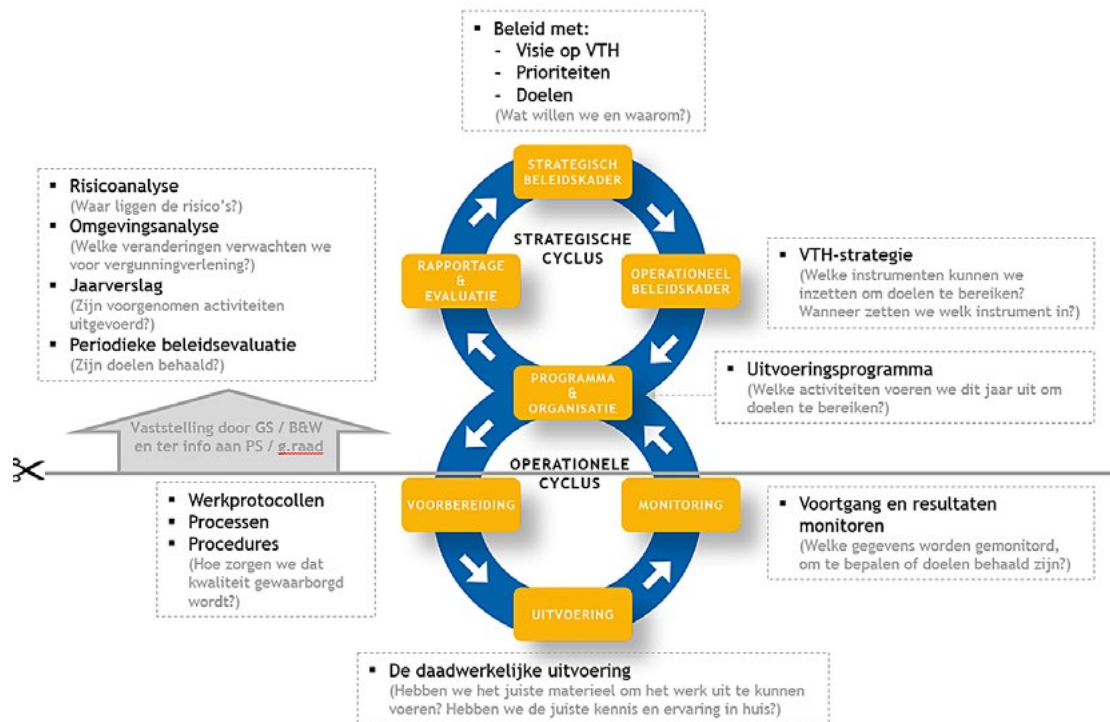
▪ Beleid met:
- Visie op VTH
- Prioriteiten
- Doelen
(Wat willen we en waarom?)

▪ Risicoanalyse
(Waar liggen de risico's?)
▪ Omgevingsanalyse
(Welke veranderingen verwachten we voor vergunningverlening?)
▪ Jaarverslag
(Zijn voorgenomen activiteiten uitgevoerd?)
▪ Periodieke beleidsevaluatie
(Zijn doelen behaald?)

STRATEGISCH BELEIDSKADER

STRATEGISCHE CYCLUS

RAPPORTAGE & EVALUATIE

OPERATIONEEL BELEIDSKADER

▪ VTH-strategie
(Welke instrumenten kunnen we inzetten om doelen te bereiken? Wanneer zetten we welk instrument in?)

PROGRAMMA & ORGANISATIE

▪ Uitvoeringsprogramma
(Welke activiteiten voeren we dit jaar uit om doelen te bereiken?)

Vaststelling door GS / B&W en ter info aan PS / g.raad

OPERATIONELE CYCLUS

VOORBEREIDING

MONITORING

▪ Werkprotocollen
▪ Processen
▪ Procedures
(Hoe zorgen we dat kwaliteit gewaarborgd wordt?)

▪ Voortgang en resultaten monitoren
(Welke gegevens worden gemonitord, om te bepalen of doelen behaald zijn?)

UITVOERING

▪ De daadwerkelijke uitvoering
(Hebben we het juiste materieel om het werk uit te kunnen voeren? Hebben we de juiste kennis en ervaring in huis?)